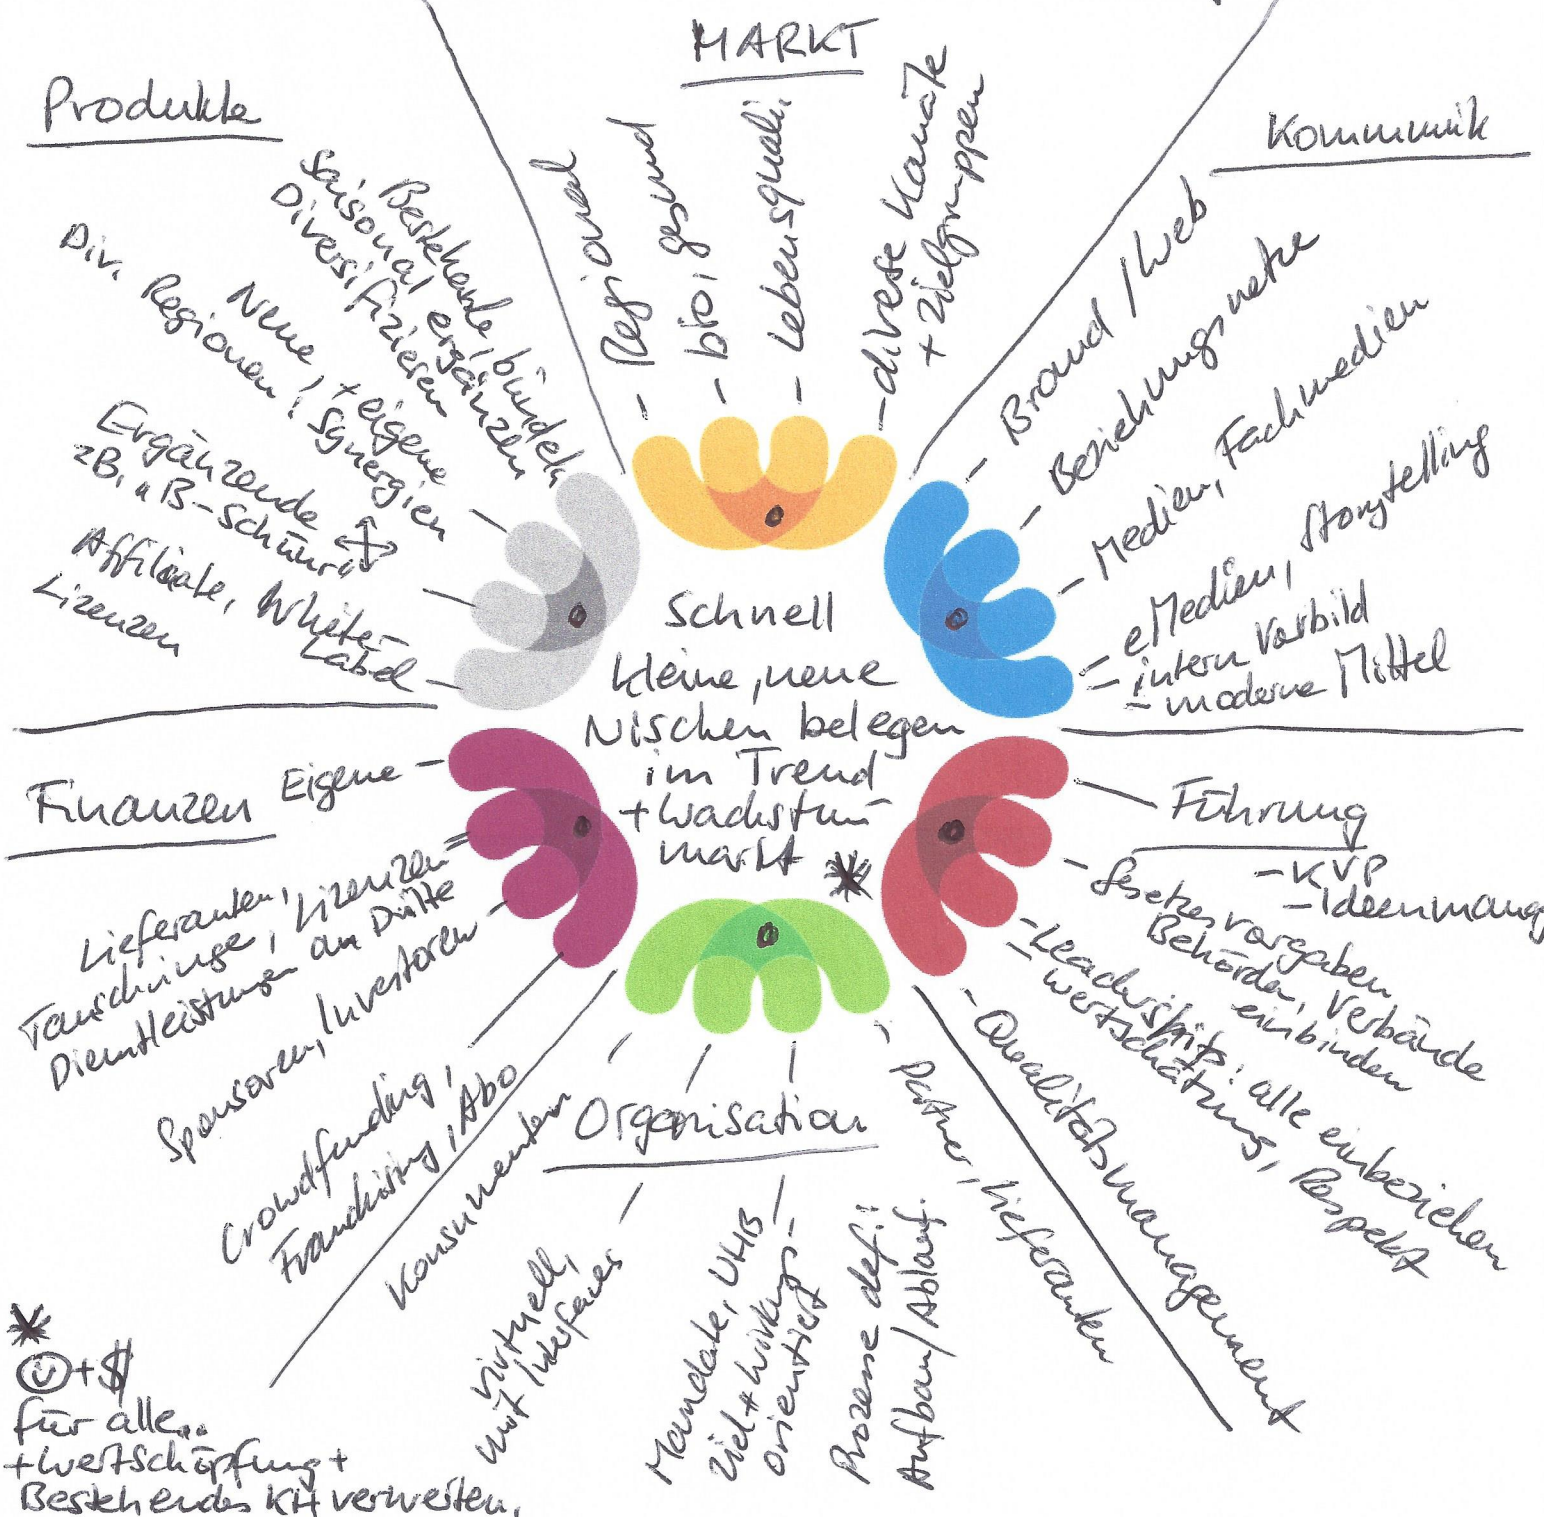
MARKT

Regional

bio, gesund

Lebensquali.

diverse Kanäle + Zielgruppen

Produkte

Bestehende, bündeln

Saisonal ergänzen

Diversifizieren

Neue + eigene

Div. Regionen: Synergien

Ergänzende zB. a B-Schürze

Affiliate, White-Label

Lizenzen

Kommunik

Brand / Web

Beziehungsnetze

Medien, Fachmedien

eMedien, Storytelling

intern Vorbild

moderne Mittel

Schnell

kleine, neue Nischen belegen im Trend + Wachstum markt

*

Finanzen

Eigene

Lieferanten, Lizenzen

Tauschringe: Dienstleistungen an Dritte

Sponsoren, Investoren

Crowdfunding, Franchising, Abo

Führung

-KVP

-Ideenmang.

Gesetzesvorgaben Behörden, Verbände einbinden

-Leadership: alle einbeziehen

-wertschätzung, Respekt

-Qualitätsmanagement

Organisation

Konsumenten

virtuell, mit Lieferanten

Mandate, UHB Ziel + Wirkungsorientiert

Prozesse def.: Aufbau / Ablauf

Partner, Lieferanten

*
© + $
für alle..
+ Wertschöpfung +
Bestehendes KH verwerten.